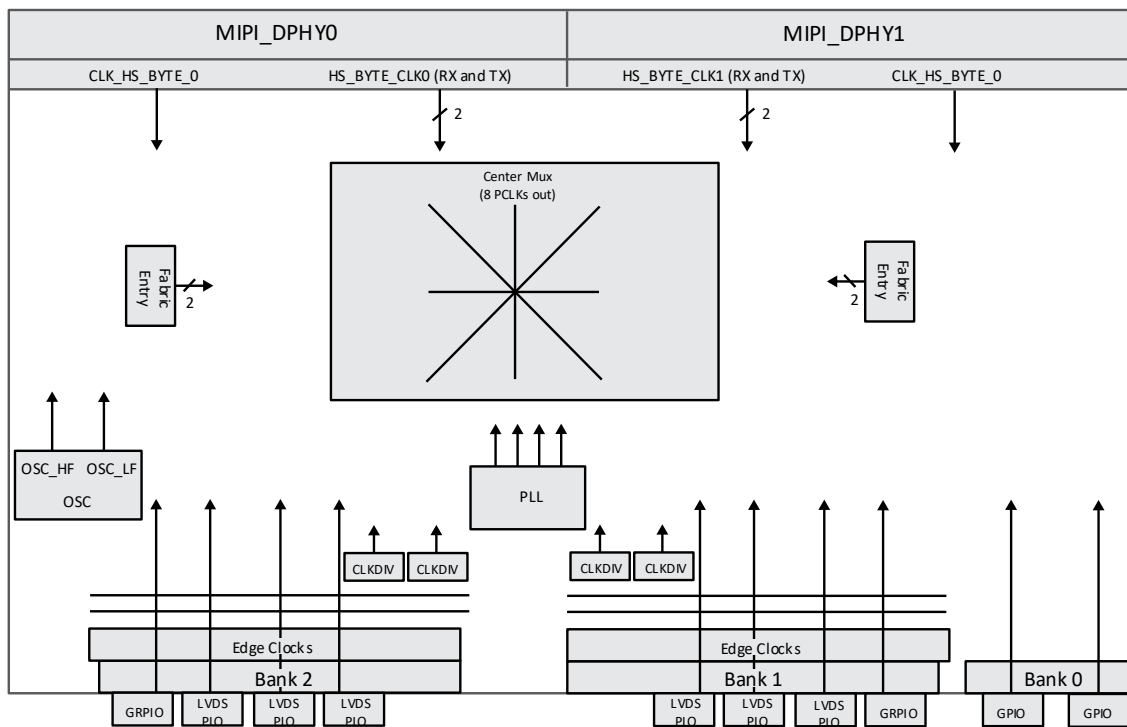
MIPI_DPHY0

MIPI_DPHY1

CLK_HS_BYTE_0

HS_BYTE_CLK0 (RX and TX)

HS_BYTE_CLK1 (RX and TX)

CLK_HS_BYTE_0

2

2

Center Mux
(8 PCLKs out)

Fabric Entry

2

Fabric Entry

2

OSC_HF

OSC_LF

OSC

PLL

CLKDIV

CLKDIV

CLKDIV

CLKDIV

Edge Clocks

Bank 2

Edge Clocks

Bank 1

Bank 0

GRPIO

LVDS PIO

LVDS PIO

LVDS PIO

LVDS PIO

LVDS PIO

LVDS PIO

GRPIO

GPIO

GPIO